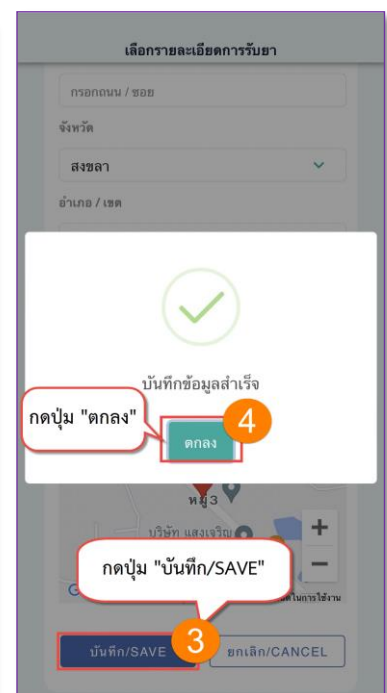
เลือกรายละเอียดการรับยา

กรอกถนน / ซอย

จังหวัด

สงขลา

อำเภอ / เขต

บันทึกข้อมูลสำเร็จ

กดปุ่ม "ตกลง"

4

ตกลง

หมู่ 3

บริษัท แสงเจริญ

+

−

กดปุ่ม "บันทึก/SAVE"

ในการใช้งาน

บันทึก/SAVE

3

ยกเลิก/CANCEL